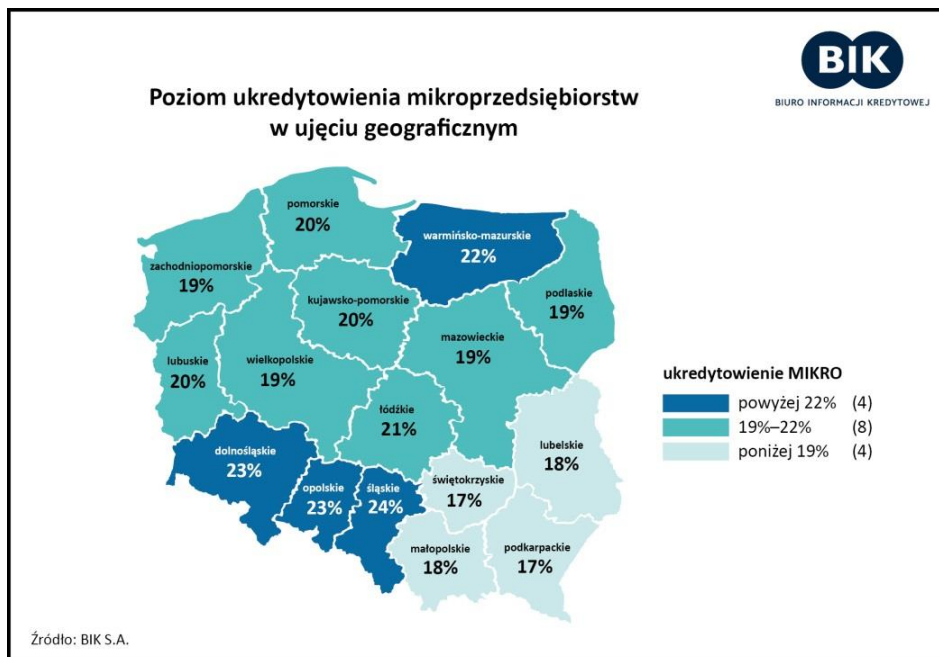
BIK
BIURO INFORMACJI KREDYTOWEJ

Poziom ukredytowienia mikroprzedsiębiorstw w ujęciu geograficznym

pomorskie
20%

warmińsko-mazurskie
22%

zachodniopomorskie
19%

kujawsko-pomorskie
20%

podlaskie
19%

mazowieckie
19%

lubuskie
20%

wielkopolskie
19%

łódzkie
21%

lubelskie
18%

dolnośląskie
23%

świętokrzyskie
17%

opolskie
23%

śląskie
24%

małopolskie
18%

podkarpackie
17%

ukredytowienie MIKRO
powyżej 22% (4)
19%–22% (8)
poniżej 19% (4)

Źródło: BIK S.A.